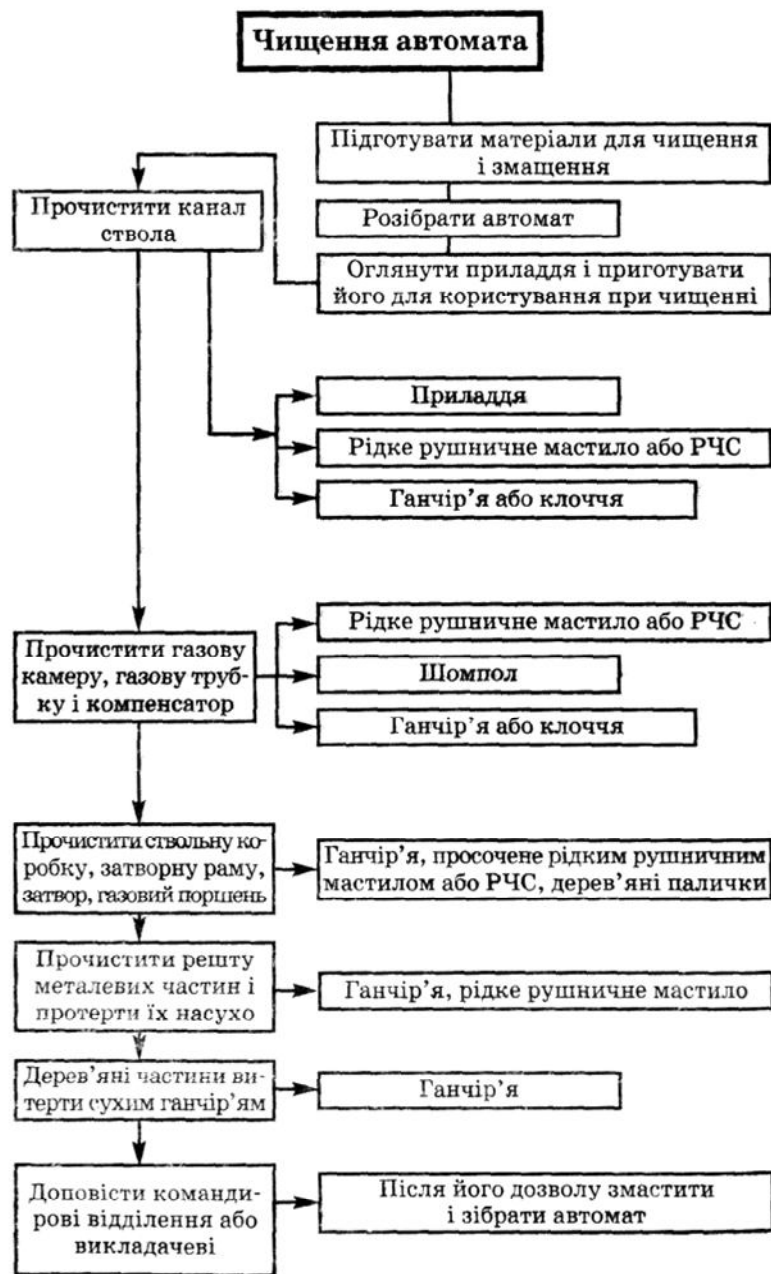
Чищення автомата

Підготувати матеріали для чищення і змащення

Розібрати автомат

Оглянути приладдя і приготувати його для користування при чищенні

Прочистити канал ствола

Приладдя

Рідке рушничне мастило або РЧС

Ганчір'я або клоччя

Прочистити газову камеру, газову трубку і компенсатор

Рідке рушничне мастило або РЧС

Шомпол

Ганчір'я або клоччя

Прочистити ствольну коробку, затворну раму, затвор, газовий поршень

Ганчір'я, просочене рідким рушничним мастилом або РЧС, дерев'яні палички

Прочистити решту металевих частин і протерти їх насухо

Ганчір'я, рідке рушничне мастило

Дерев'яні частини витерти сухим ганчір'ям

Ганчір'я

Доповісти командирові відділення або викладачеві

Після його дозволу змастити і зібрати автомат